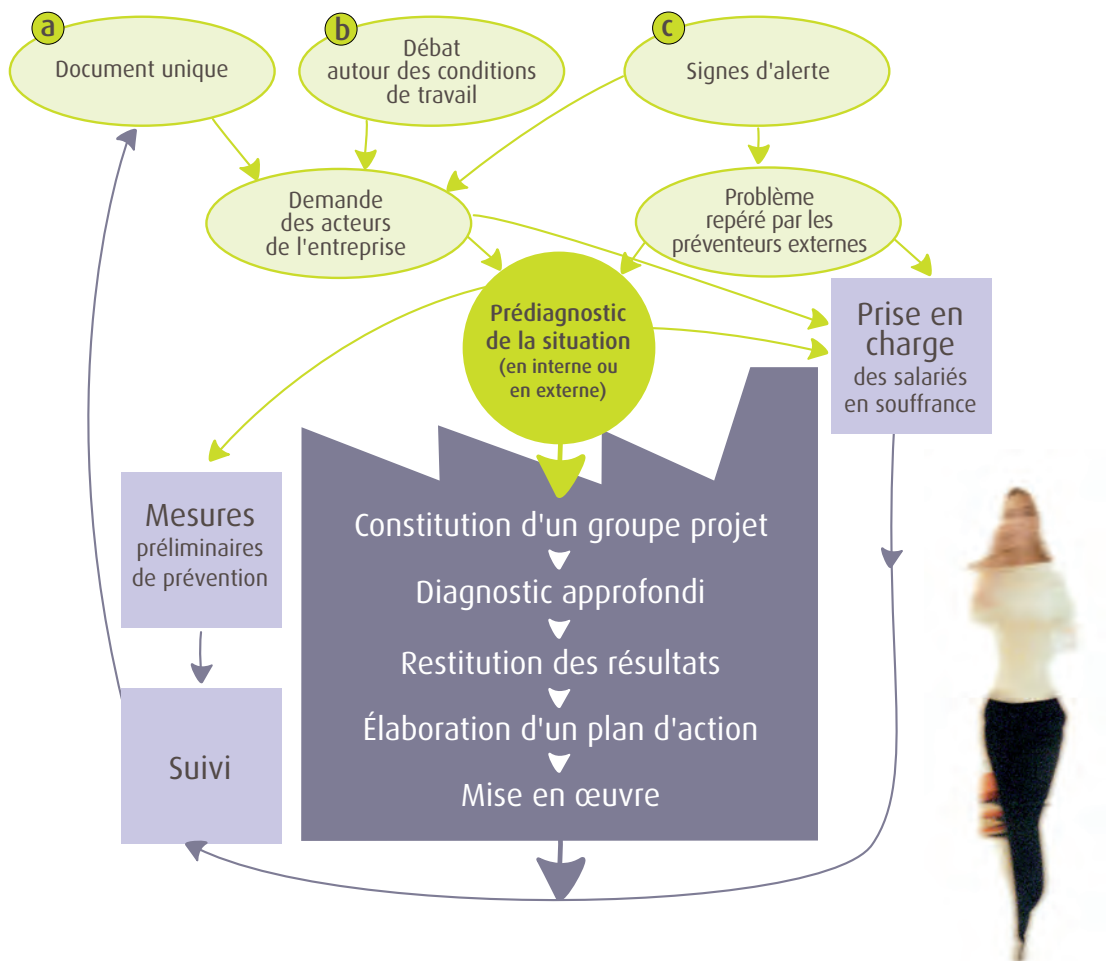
a
Document unique

b
Débat autour des conditions de travail

c
Signes d'alerte

Demande des acteurs de l'entreprise

Problème repéré par les préventeurs externes

Prédiagnostic de la situation (en interne ou en externe)

Prise en charge des salariés en souffrance

Mesures préliminaires de prévention

Constitution d'un groupe projet

Diagnostic approfondi

Restitution des résultats

Élaboration d'un plan d'action

Mise en œuvre

Suivi